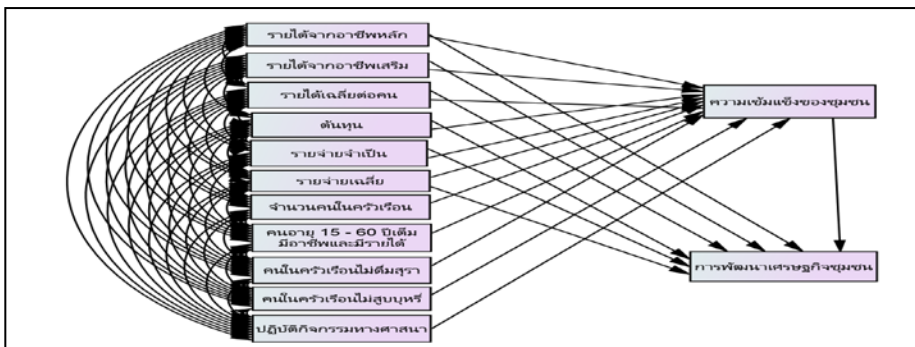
รายได้จากอาชีพหลัก
รายได้จากอาชีพเสริม
รายได้เฉลี่ยต่อคน
ต้นทุน
รายจ่ายจำเป็น
รายจ่ายเฉลี่ย
จำนวนคนในครัวเรือน
คนอายุ 15 - 60 ปีเต็ม มีอาชีพและมีรายได้
คนในครัวเรือนไม่ดื่มสุรา
คนในครัวเรือนไม่สูบบุหรี่
ปฏิบัติกิจกรรมทางศาสนา
ความเข้มแข็งของชุมชน
การพัฒนาเศรษฐกิจชุมชน